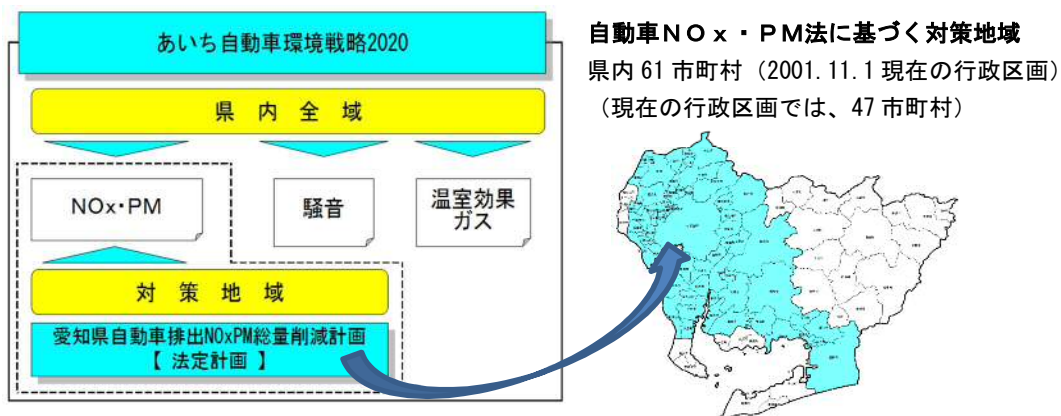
あいち自動車環境戦略2020

県内全域

NOx・PM

騒音

温室効果ガス

対策地域

愛知県自動車排出NOxPM総量削減計画
【 法定計画 】

自動車NOx・PM法に基づく対策地域

県内 61 市町村（2001.11.1 現在の行政区画）
（現在の行政区画では、47 市町村）